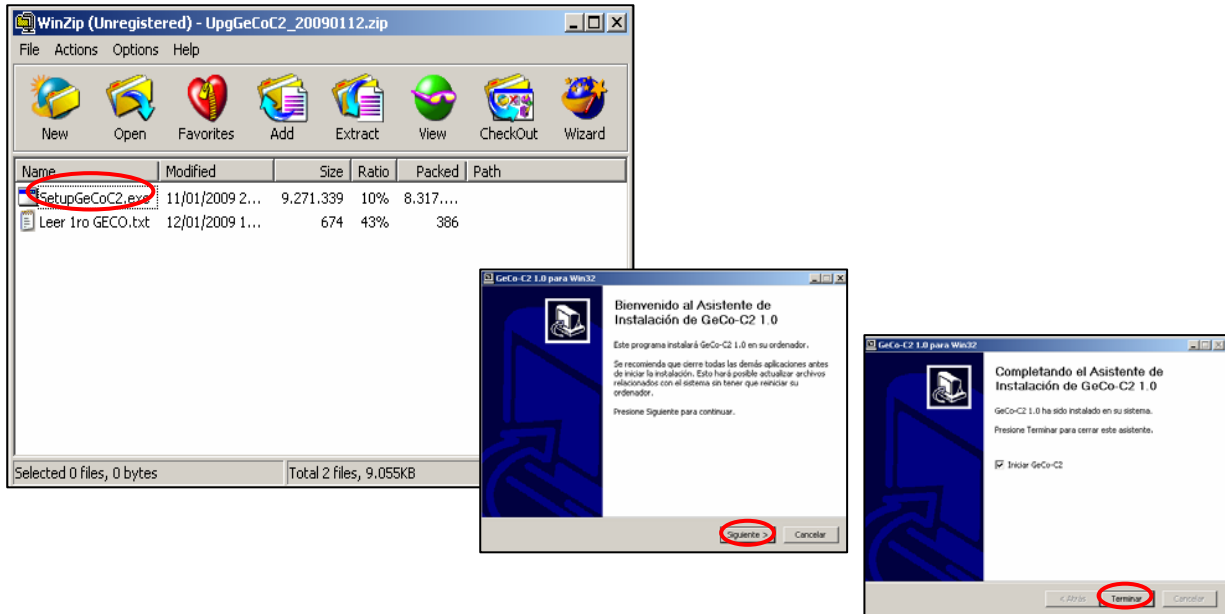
WinZip (Unregistered) - UpgGeCoC2_20090112.zip

File Actions Options Help

New Open Favorites Add Extract View CheckOut Wizard

| Name | Modified | Size | Ratio | Packed | Path |
|---|---|---|---|---|---|
| SetupGeCoC2.exe | 11/01/2009 2... | 9.271.339 | 10% | 8.317.... | |
| Leer 1ro GECO.txt | 12/01/2009 1... | 674 | 43% | 386 | |

Selected 0 files, 0 bytes
Total 2 files, 9.055KB

GeCo-C2 1.0 para Win32

Bienvenido al Asistente de Instalación de GeCo-C2 1.0

Este programa instalará GeCo-C2 1.0 en su ordenador.

Se recomienda que cierre todas las demás aplicaciones antes de iniciar la instalación. Esto hará posible actualizar archivos relacionados con el sistema sin tener que reiniciar su ordenador.

Presione Siguiente para continuar.

Siguiente > Cancelar

GeCo-C2 1.0 para Win32

Completando el Asistente de Instalación de GeCo-C2 1.0

GeCo-C2 1.0 ha sido instalado en su sistema.

Presione Terminar para cerrar este asistente.

Iniciar GeCo-C2

< Atrás Terminar Cancelar